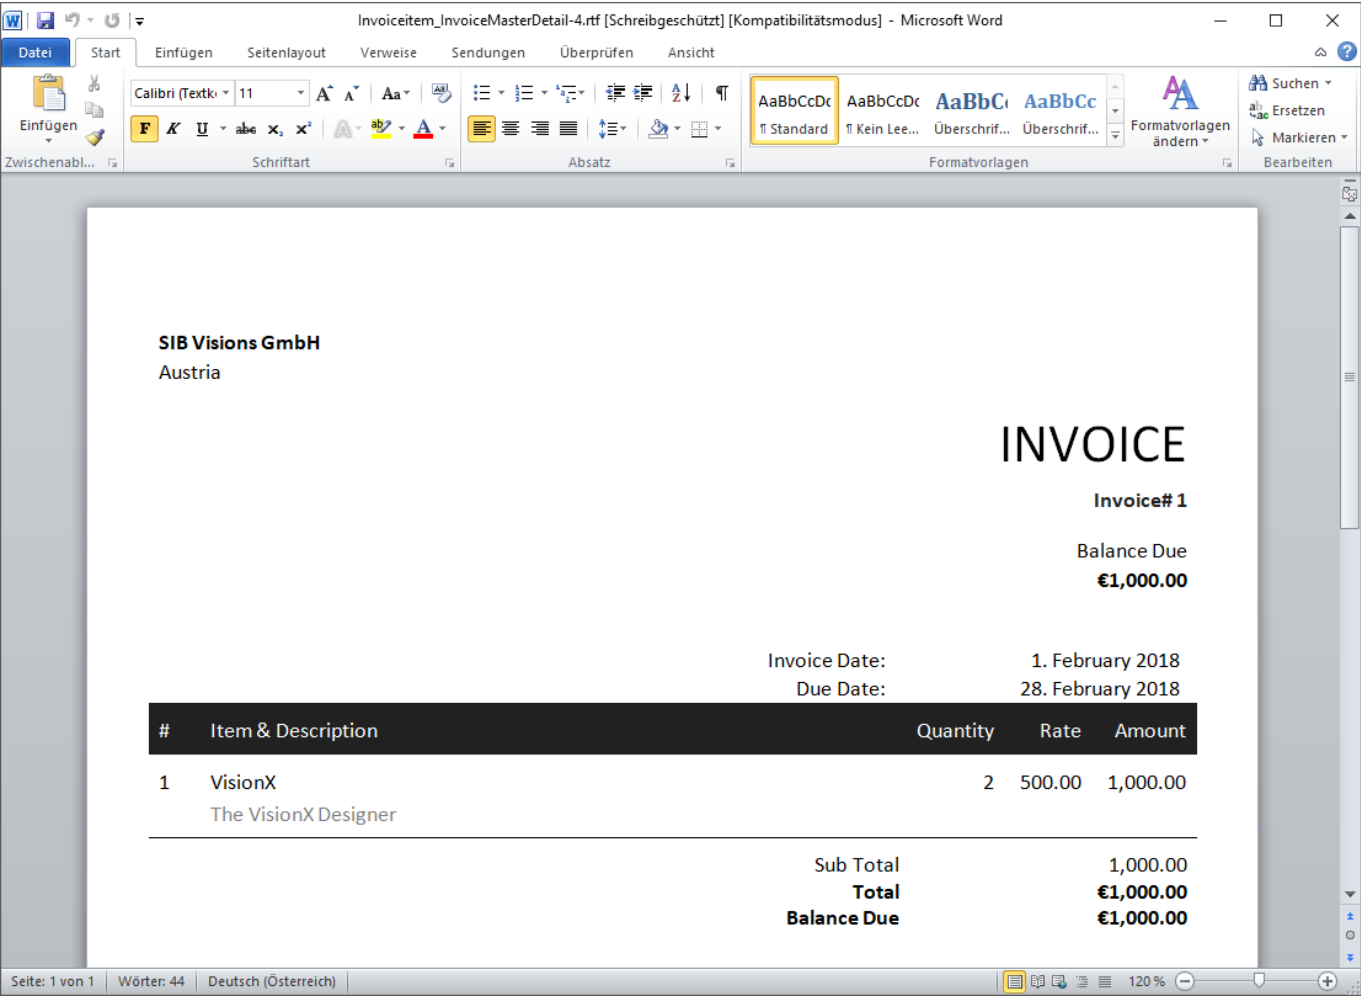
Invoiceitem_InvoiceMasterDetail-4.rtf [Schreibgeschützt] [Kompatibilitätsmodus] - Microsoft Word

Datei Start Einfügen Seitenlayout Verweise Sendungen Überprüfen Ansicht

Einfügen Calibri (Textk 11 AaBbCcDc ¶ Standard AaBbCcDc ¶ Kein Lee... AaBbC Überschrif... AaBbCc Überschrif... Formatvorlagen ändern Suchen Ersetzen Markieren

Zwischenabl... Schriftart Absatz Formatvorlagen Bearbeiten

**SIB Visions GmbH**
Austria

INVOICE

**Invoice# 1**

Balance Due
**€1,000.00**

Invoice Date: 1. February 2018
Due Date: 28. February 2018

| # | Item & Description | Quantity | Rate | Amount |
|---|---|---|---|---|
| 1 | VisionX The VisionX Designer | 2 | 500.00 | 1,000.00 |

Sub Total 1,000.00
**Total** **€1,000.00**
**Balance Due** **€1,000.00**

Seite: 1 von 1 Wörter: 44 Deutsch (Österreich) 120 %